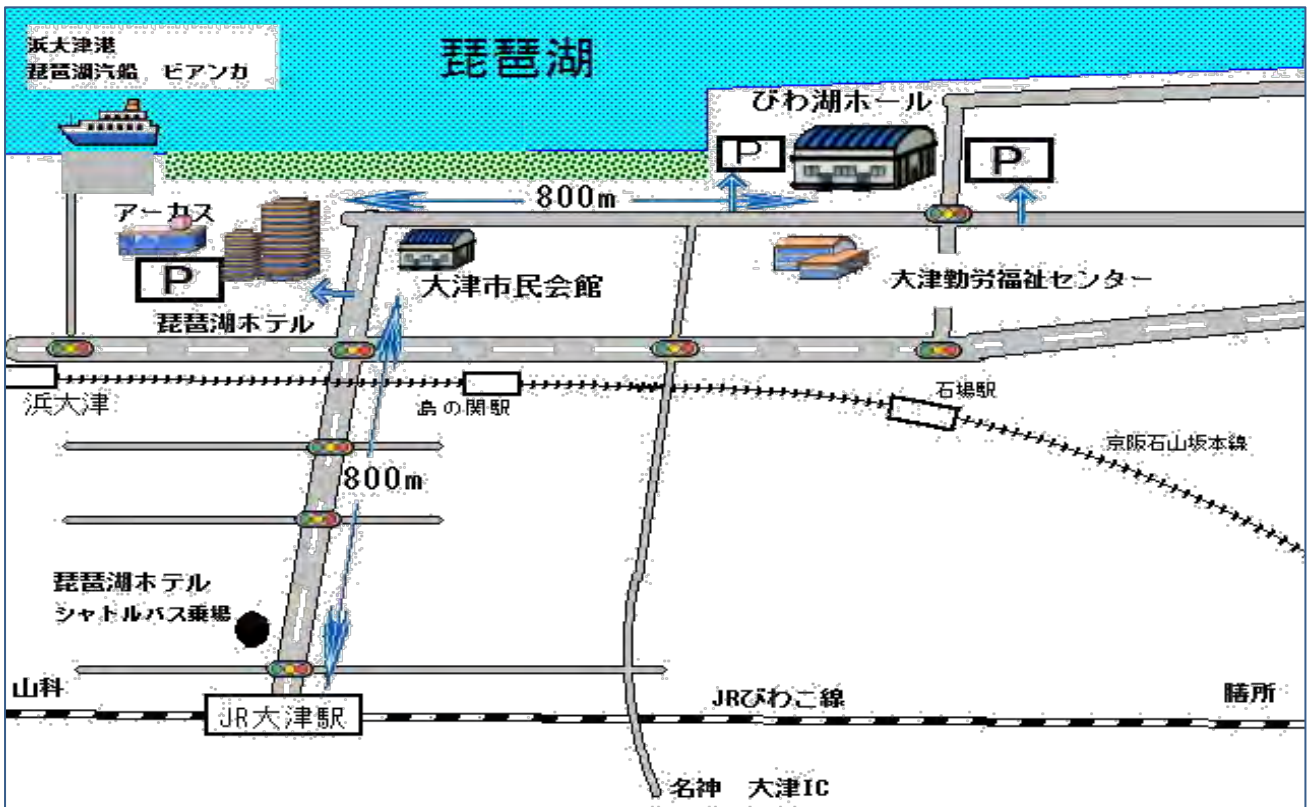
浜大津港
琵琶湖汽船　ビアンカ

琵琶湖

びわ湖ホール

P

P

800m

アーカス

P

大津市民会館

大津勤労福祉センター

琵琶湖ホテル

浜大津

島の関駅

石場駅

京阪石山坂本線

800m

琵琶湖ホテル
シャトルバス乗場

山科

JR大津駅

JRびわこ線

膳所

名神　大津IC